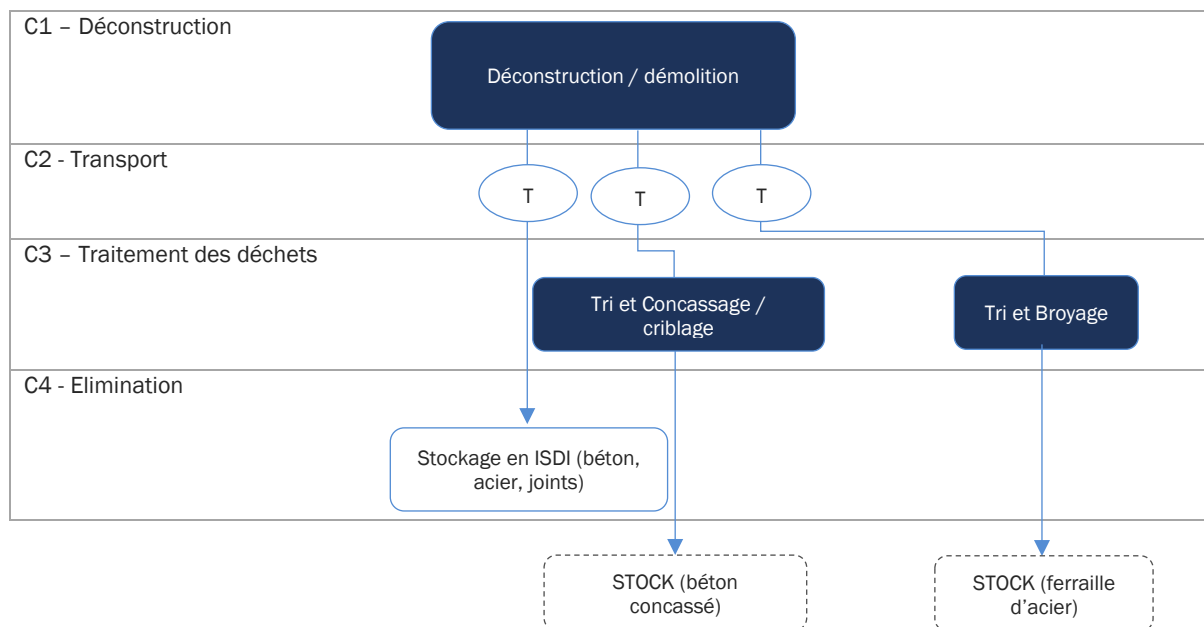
C1 – Déconstruction

Déconstruction / démolition

C2 - Transport

T

T

T

C3 – Traitement des déchets

Tri et Concassage / criblage

Tri et Broyage

C4 - Elimination

Stockage en ISDI (béton, acier, joints)

STOCK (béton concassé)

STOCK (ferraille d'acier)